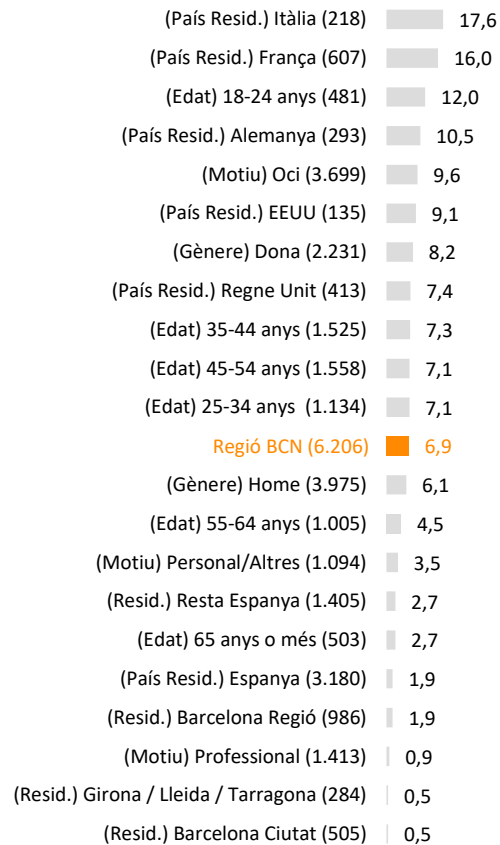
| | |
|---|---|
| (País Resid.) Itàlia (218) | 17,6 |
| (País Resid.) França (607) | 16,0 |
| (Edat) 18-24 anys (481) | 12,0 |
| (País Resid.) Alemanya (293) | 10,5 |
| (Motiu) Oci (3.699) | 9,6 |
| (País Resid.) EEUU (135) | 9,1 |
| (Gènere) Dona (2.231) | 8,2 |
| (País Resid.) Regne Unit (413) | 7,4 |
| (Edat) 35-44 anys (1.525) | 7,3 |
| (Edat) 45-54 anys (1.558) | 7,1 |
| (Edat) 25-34 anys (1.134) | 7,1 |
| Regió BCN (6.206) | 6,9 |
| (Gènere) Home (3.975) | 6,1 |
| (Edat) 55-64 anys (1.005) | 4,5 |
| (Motiu) Personal/Altres (1.094) | 3,5 |
| (Resid.) Resta Espanya (1.405) | 2,7 |
| (Edat) 65 anys o més (503) | 2,7 |
| (País Resid.) Espanya (3.180) | 1,9 |
| (Resid.) Barcelona Regió (986) | 1,9 |
| (Motiu) Professional (1.413) | 0,9 |
| (Resid.) Girona / Lleida / Tarragona (284) | 0,5 |
| (Resid.) Barcelona Ciutat (505) | 0,5 |